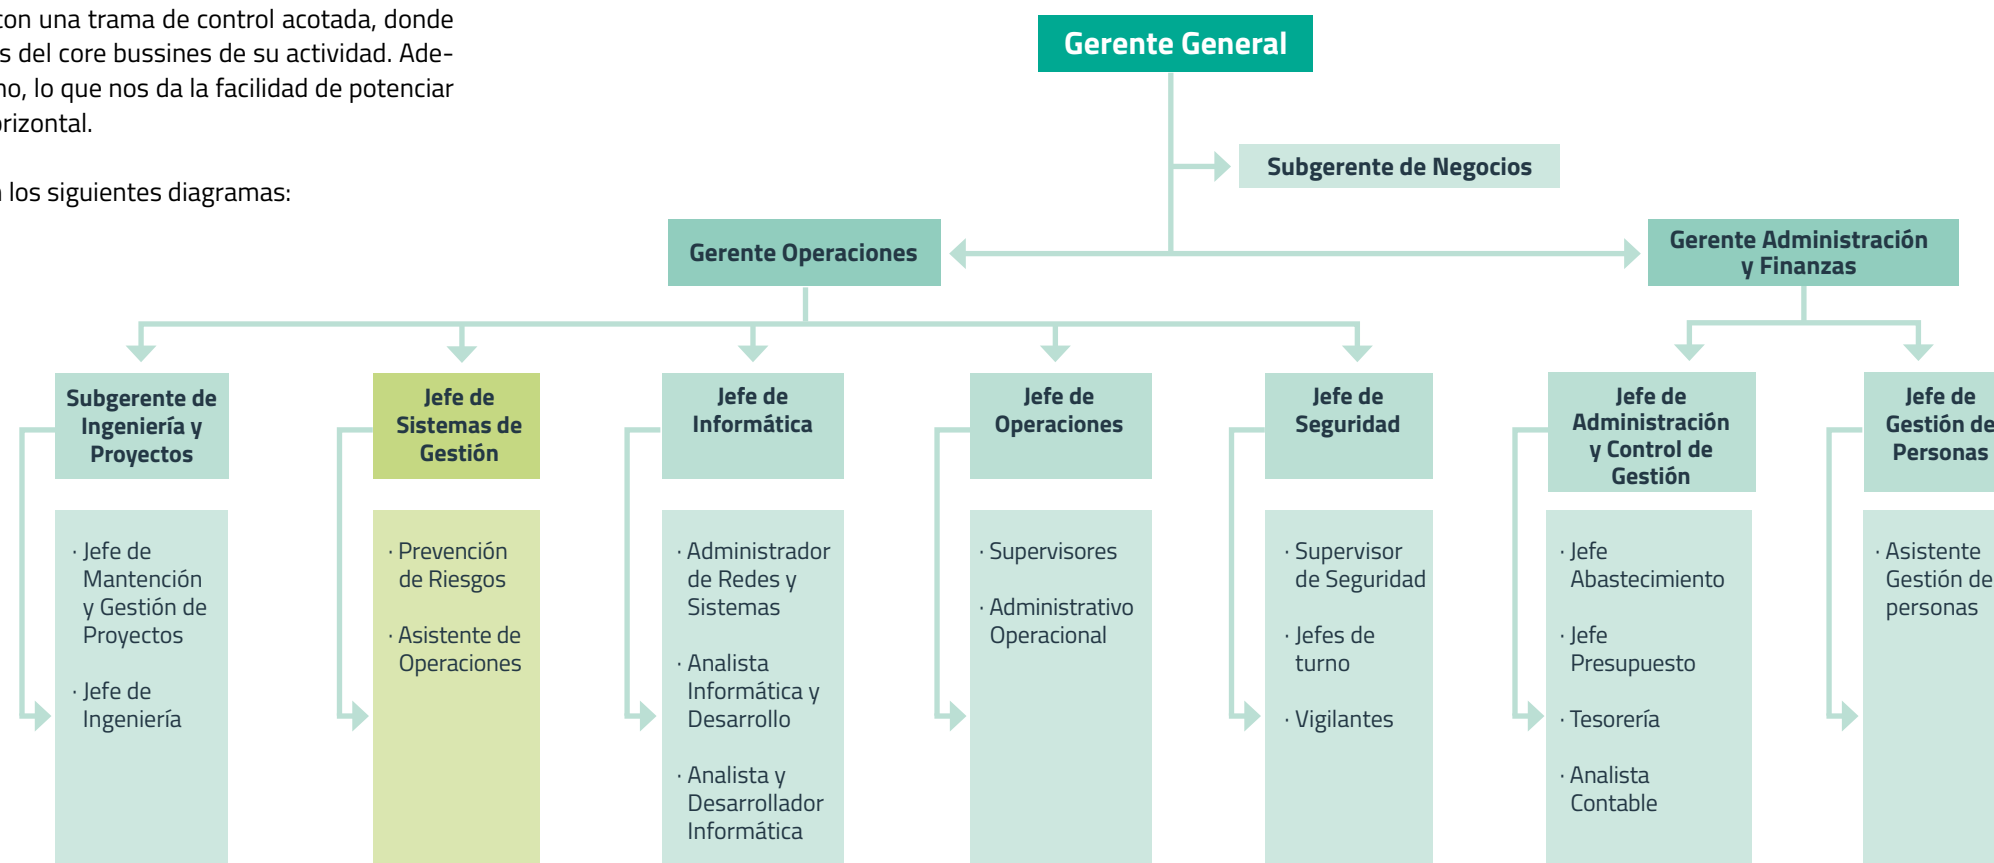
con una trama de control acotada, donde s del core bussines de su actividad. Adeno, lo que nos da la facilidad de potenciar rizontal.

los siguientes diagramas:

Gerente General

Subgerente de Negocios

Gerente Operaciones

Gerente Administración y Finanzas

Subgerente de Ingeniería y Proyectos

· Jefe de Mantención y Gestión de Proyectos

· Jefe de Ingeniería

Jefe de Sistemas de Gestión

· Prevención de Riesgos

· Asistente de Operaciones

Jefe de Informática

· Administrador de Redes y Sistemas

· Analista Informática y Desarrollo

· Analista y Desarrollador Informática

Jefe de Operaciones

· Supervisores

· Administrativo Operacional

Jefe de Seguridad

· Supervisor de Seguridad

· Jefes de turno

· Vigilantes

Jefe de Administración y Control de Gestión

· Jefe Abastecimiento

· Jefe Presupuesto

· Tesorería

· Analista Contable

Jefe de Gestión de Personas

· Asistente Gestión de personas